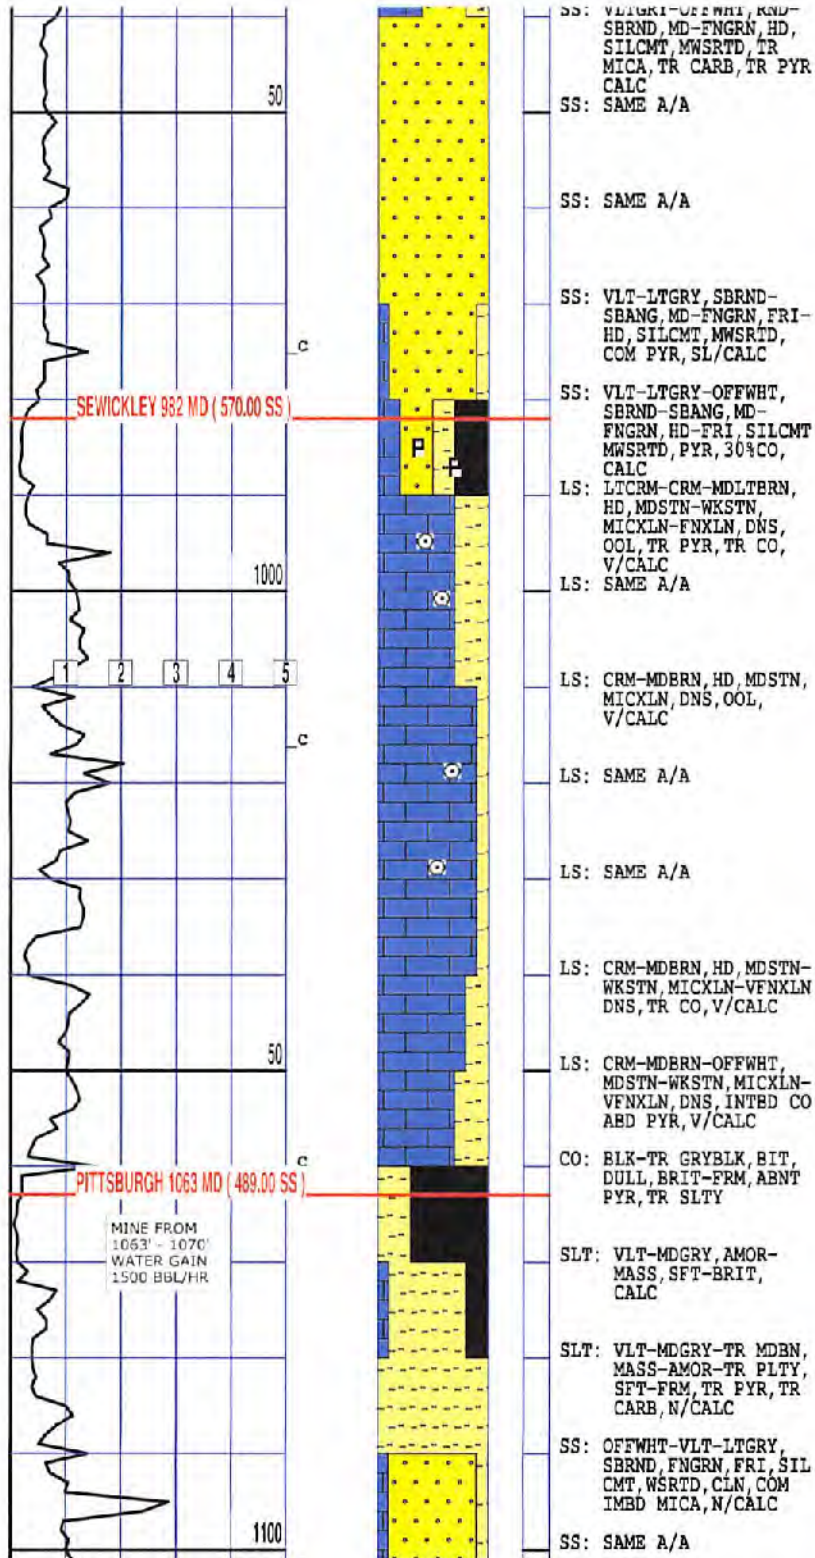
SS: VLTGRY-OFFWHT, RND-SBRND, MD-FNGRN, HD, SILCMT, MWSRTD, TR MICA, TR CARB, TR PYR CALC

50

SS: SAME A/A

SS: SAME A/A

SS: VLT-LTGRY, SBRND-SBANG, MD-FNGRN, FRI-HD, SILCMT, MWSRTD, COM PYR, SL/CALC

c

SEWICKLEY 982 MD ( 570.00 SS )

SS: VLT-LTGRY-OFFWHT, SBRND-SBANG, MD-FNGRN, HD-FRI, SILCMT MWSRTD, PYR, 30%CO, CALC

P

LS: LTCRM-CRM-MDLTBRN, HD, MDSTN-WKSTN, MICXLN-FNXLN, DNS, OOL, TR PYR, TR CO, V/CALC

1000

LS: SAME A/A

1 2 3 4 5

LS: CRM-MDBRN, HD, MDSTN, MICXLN, DNS, OOL, V/CALC

c

LS: SAME A/A

LS: SAME A/A

LS: CRM-MDBRN, HD, MDSTN-WKSTN, MICXLN-VFNXLN DNS, TR CO, V/CALC

50

LS: CRM-MDBRN-OFFWHT, MDSTN-WKSTN, MICXLN-VFNXLN, DNS, INTBD CO ABD PYR, V/CALC

c

CO: BLK-TR GRYBLK, BIT, DULL, BRIT-FRM, ABNT PYR, TR SLTY

PITTSBURGH 1063 MD ( 489.00 SS )

MINE FROM 1063' - 1070' WATER GAIN 1500 BBL/HR

SLT: VLT-MDGRY, AMOR-MASS, SFT-BRIT, CALC

SLT: VLT-MDGRY-TR MDBN, MASS-AMOR-TR PLTY, SFT-FRM, TR PYR, TR CARB, N/CALC

SS: OFFWHT-VLT-LTGRY, SBRND, FNGRN, FRI, SIL CMT, WSRTD, CLN, COM IMBD MICA, N/CALC

1100

SS: SAME A/A